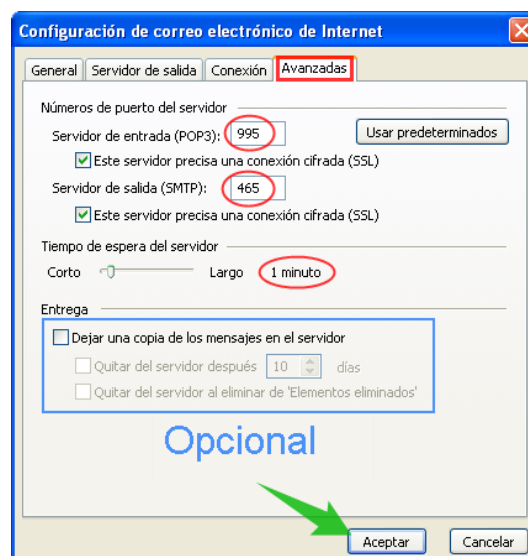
Configuración de correo electrónico de Internet

General | Servidor de salida | Conexión | Avanzadas

Números de puerto del servidor

Servidor de entrada (POP3): 995 Usar predeterminados

Este servidor precisa una conexión cifrada (SSL)

Servidor de salida (SMTP): 465

Este servidor precisa una conexión cifrada (SSL)

Tiempo de espera del servidor

Corto Largo 1 minuto

Entrega

Dejar una copia de los mensajes en el servidor

Quitar del servidor después 10 días

Quitar del servidor al eliminar de 'Elementos eliminados'

Opcional

Aceptar Cancelar